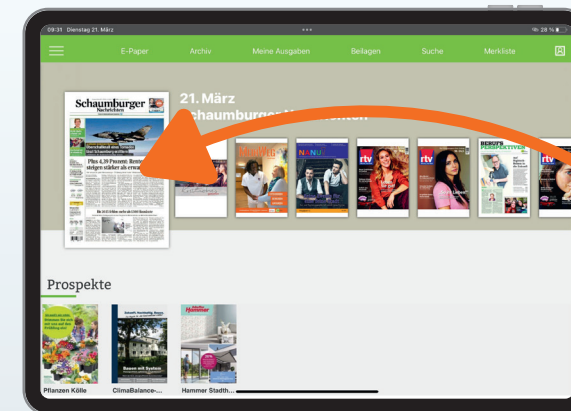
09:31 Dienstag 21. März

28 %

E-Paper
Archiv
Meine Ausgaben
Beilagen
Suche
Merkliste

Schaumburger Nachrichten

Plus 4,39 Prozent: Renten steigen stärker als erwartet

21. März
Schaumburger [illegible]

NANU

rtv

rtv

BERUFS PERSPEKTIVEN

rtv

Prospekte

Pflanzen Kölle
ClimaBalance-...
Hammer Stadth...